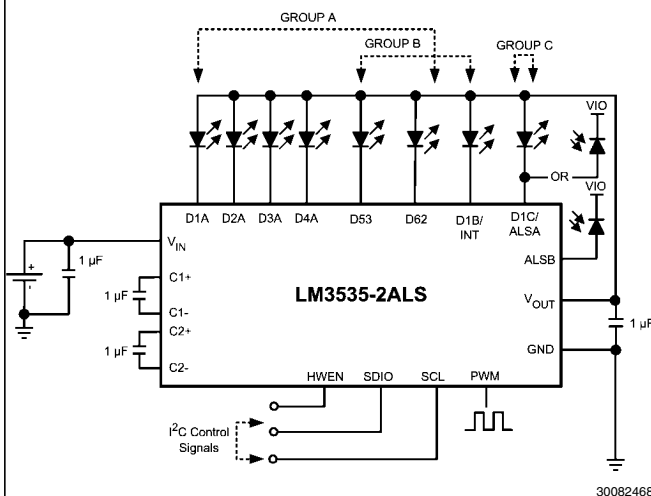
GROUP A
GROUP B
GROUP C
VIO
OR
VIO
D1A D2A D3A D4A D53 D62 D1B/ INT D1C/ ALSA
$V_{IN}$
+
-
1 µF
C1+
1 µF
C1-
C2+
1 µF
C2-
LM3535-2ALS
ALSB
$V_{OUT}$
1 µF
GND
HWEN SDIO SCL PWM
$I^2C$ Control Signals
30082468